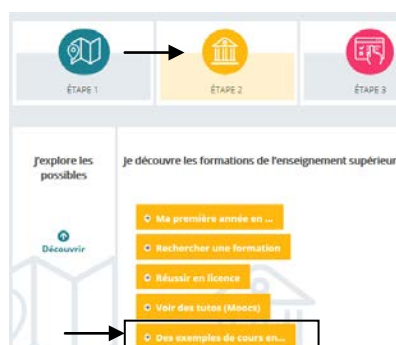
ÉTAPE 1

ÉTAPE 2

ÉTAPE 3

J'explore les possibles

Découvrir

Je découvre les formations de l'enseignement supérieur

Ma première année en ...

Rechercher une formation

Réussir en licence

Voir des tutos (Moocs)

Des exemples de cours en...